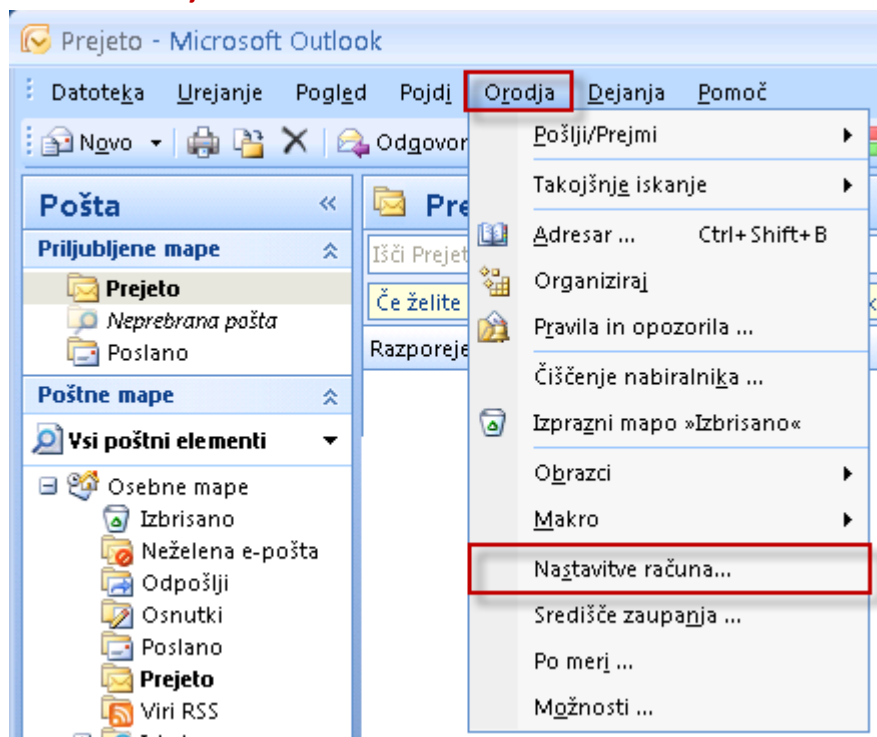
Prejeto - Microsoft Outlook

Datoteka Urejanje Pogled Pojdi Orodja Dejanja Pomoč

Novo Odgovor

Pošta «

Priljubljene mape

Prejeto
Neprebrana pošta
Poslano

Poštne mape

Vsi poštni elementi

Osebne mape
Izbrisano
Neželena e-pošta
Odpošlji
Osnutki
Poslano
Prejeto
Viri RSS

Pre
Išči Prejet
Če želite
Razporeje

Pošlji/Prejmi
Takojšnje iskanje
Adresar ... Ctrl+Shift+B
Organiziraj
Pravila in opozorila ...
Čiščenje nabiralnika ...
Izprazni mapo »Izbrisano«
Obrazci
Makro
Nastavitve računa...
Središče zaupanja ...
Po meri ...
Možnosti ...